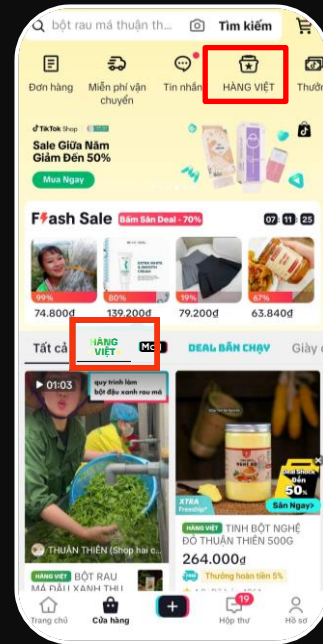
bột rau má thuần thi... Tìm kiếm

Đơn hàng
Miễn phí vận chuyển
Tin nhắn
HÀNG VIỆT
Thưở

TikTok Shop
Sale Giữa Năm
Giảm Đến 50%
Mua Ngay

Flash Sale Bấm Săn Deal - 70%
07 11 25

99%
74.800đ
80%
139.200đ
19%
79.200đ
67%
63.840đ

Tất cả
HÀNG VIỆT
Mới
DEAL BÁN CHẠY
Giày

01:03
quy trình làm bột đậu xanh rau má

THUẦN THIÊN (Shop hai c...
HÀNG VIỆT BỘT RAU MÁ ĐẬU XANH THU...

XTRA Freeship
Deal Shock Giảm đến 50% Săn Ngay
HÀNG VIỆT TINH BỘT NGHỆ ĐỎ THUẦN THIÊN 500G
264.000đ
Thưởng hoàn tiền 5%

Trang chủ
Cửa hàng
+
19
Hộp thư
Hồ sơ